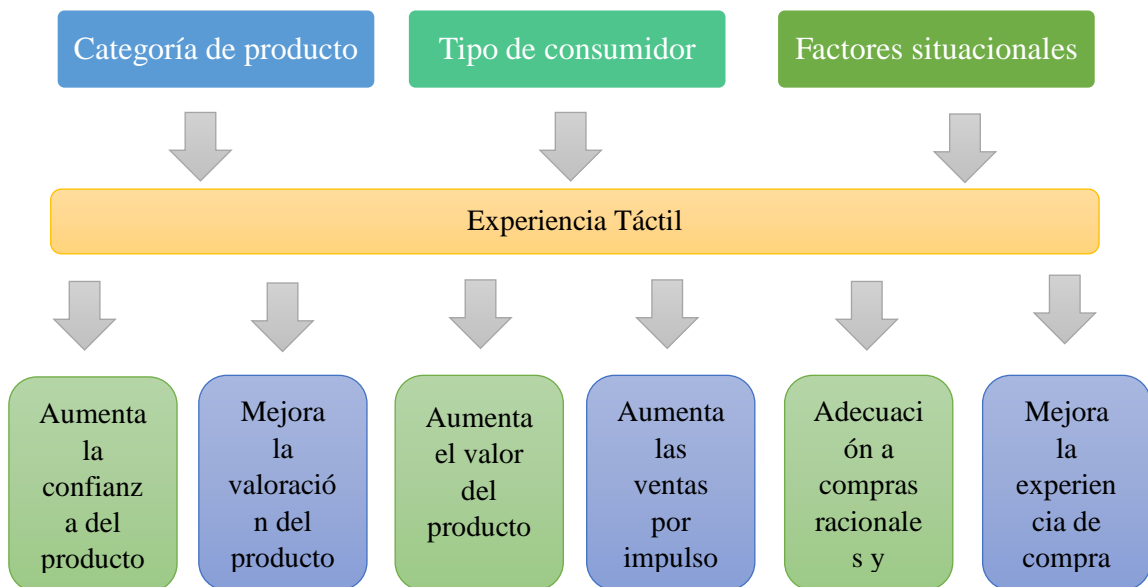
Categoría de producto

Tipo de consumidor

Factores situacionales

Experiencia Táctil

Aumenta la confianz a del producto

Mejora la valoració n del producto

Aumenta el valor del producto

Aumenta las ventas por impulso

Adecuaci ón a compras racionale s y

Mejora la experien cia de compra